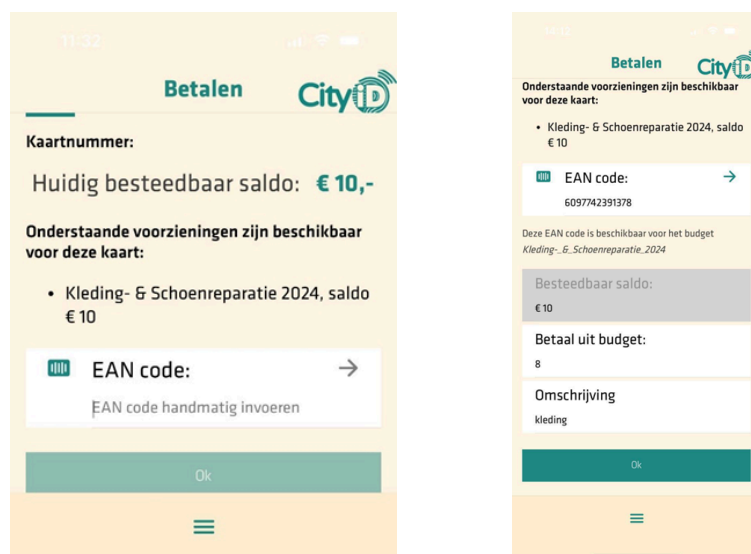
11:32

Betalen

CityID

Kaartnummer:

Huidig besteedbaar saldo: € 10,-

Onderstaande voorzieningen zijn beschikbaar voor deze kaart:

• Kleding- & Schoenreparatie 2024, saldo € 10

EAN code:

EAN code handmatig invoeren

Ok

11:32

Betalen

CityID

Onderstaande voorzieningen zijn beschikbaar voor deze kaart:

• Kleding- & Schoenreparatie 2024, saldo € 10

EAN code:

6097742391378

Deze EAN code is beschikbaar voor het budget Kleding-_&_Schoenreparatie_2024

Besteedbaar saldo:

€ 10

Betaal uit budget:

8

Omschrijving

kleding

Ok